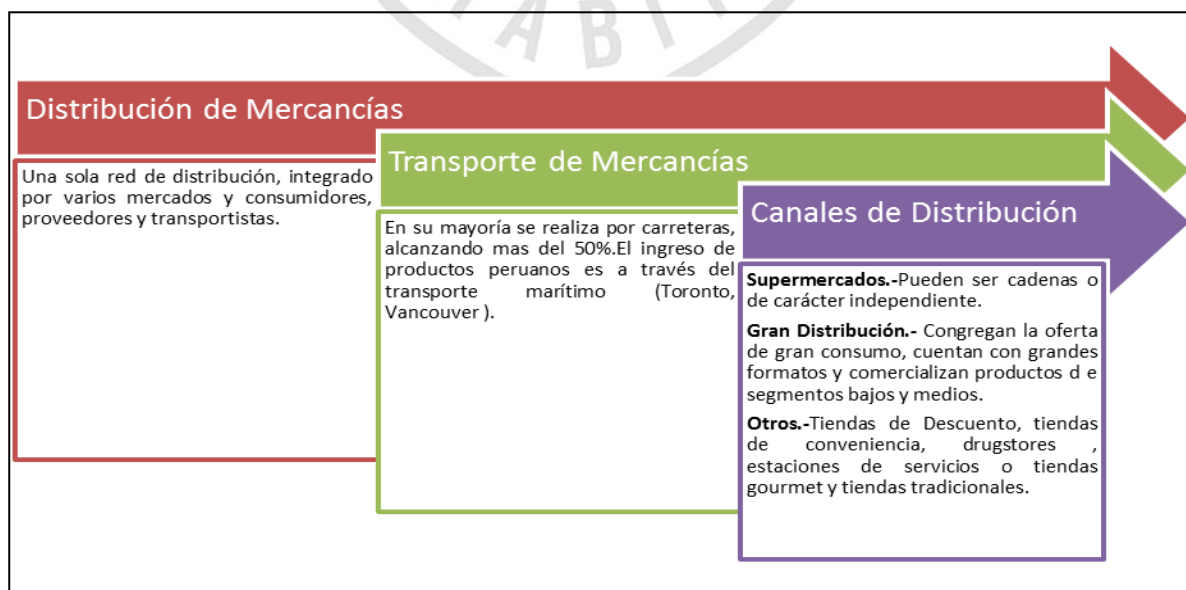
Distribución de Mercancías

Una sola red de distribución, integrado por varios mercados y consumidores, proveedores y transportistas.

Transporte de Mercancías

En su mayoría se realiza por carreteras, alcanzando mas del 50%.El ingreso de productos peruanos es a través del transporte marítimo (Toronto, Vancouver ).

Canales de Distribución

**Supermercados.-**Pueden ser cadenas o de carácter independiente.

**Gran Distribución.-** Congregan la oferta de gran consumo, cuentan con grandes formatos y comercializan productos d e segmentos bajos y medios.

**Otros.-**Tiendas de Descuento, tiendas de conveniencia, drugstores , estaciones de servicios o tiendas gourmet y tiendas tradicionales.